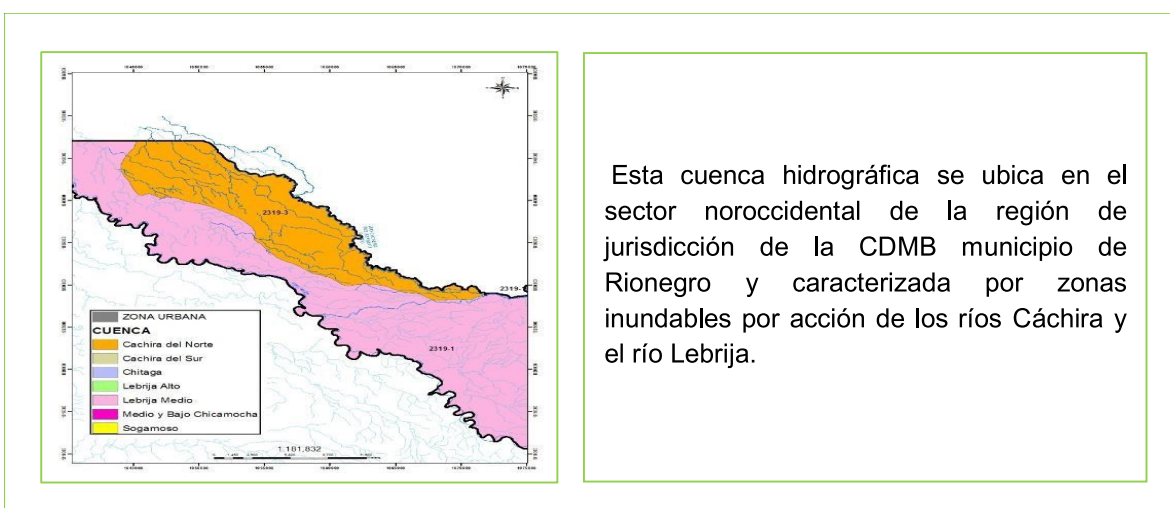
2319-3

2319-1

ZONA URBANA
CUENCA
Cachira del Norte
Cachira del Sur
Chitaga
Lebrija Alto
Lebrija Medio
Medio y Bajo Chicamocha
Sogamoso

1:181,832

Esta cuenca hidrográfica se ubica en el sector noroccidental de la región de jurisdicción de la CDMB municipio de Rionegro y caracterizada por zonas inundables por acción de los ríos Cáchira y el río Lebrija.